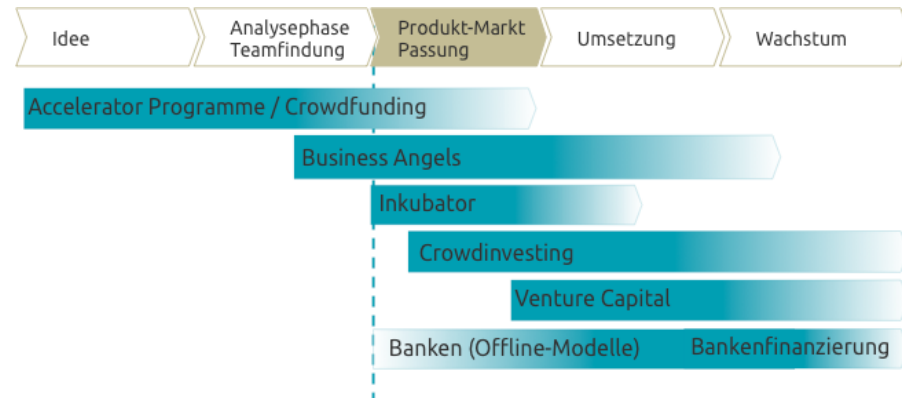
Idee

Analysephase Teamfindung

Produkt-Markt Passung

Umsetzung

Wachstum

Accelerator Programme / Crowdfunding

Business Angels

Inkubator

Crowdinvesting

Venture Capital

Banken (Offline-Modelle)

Bankenfinanzierung